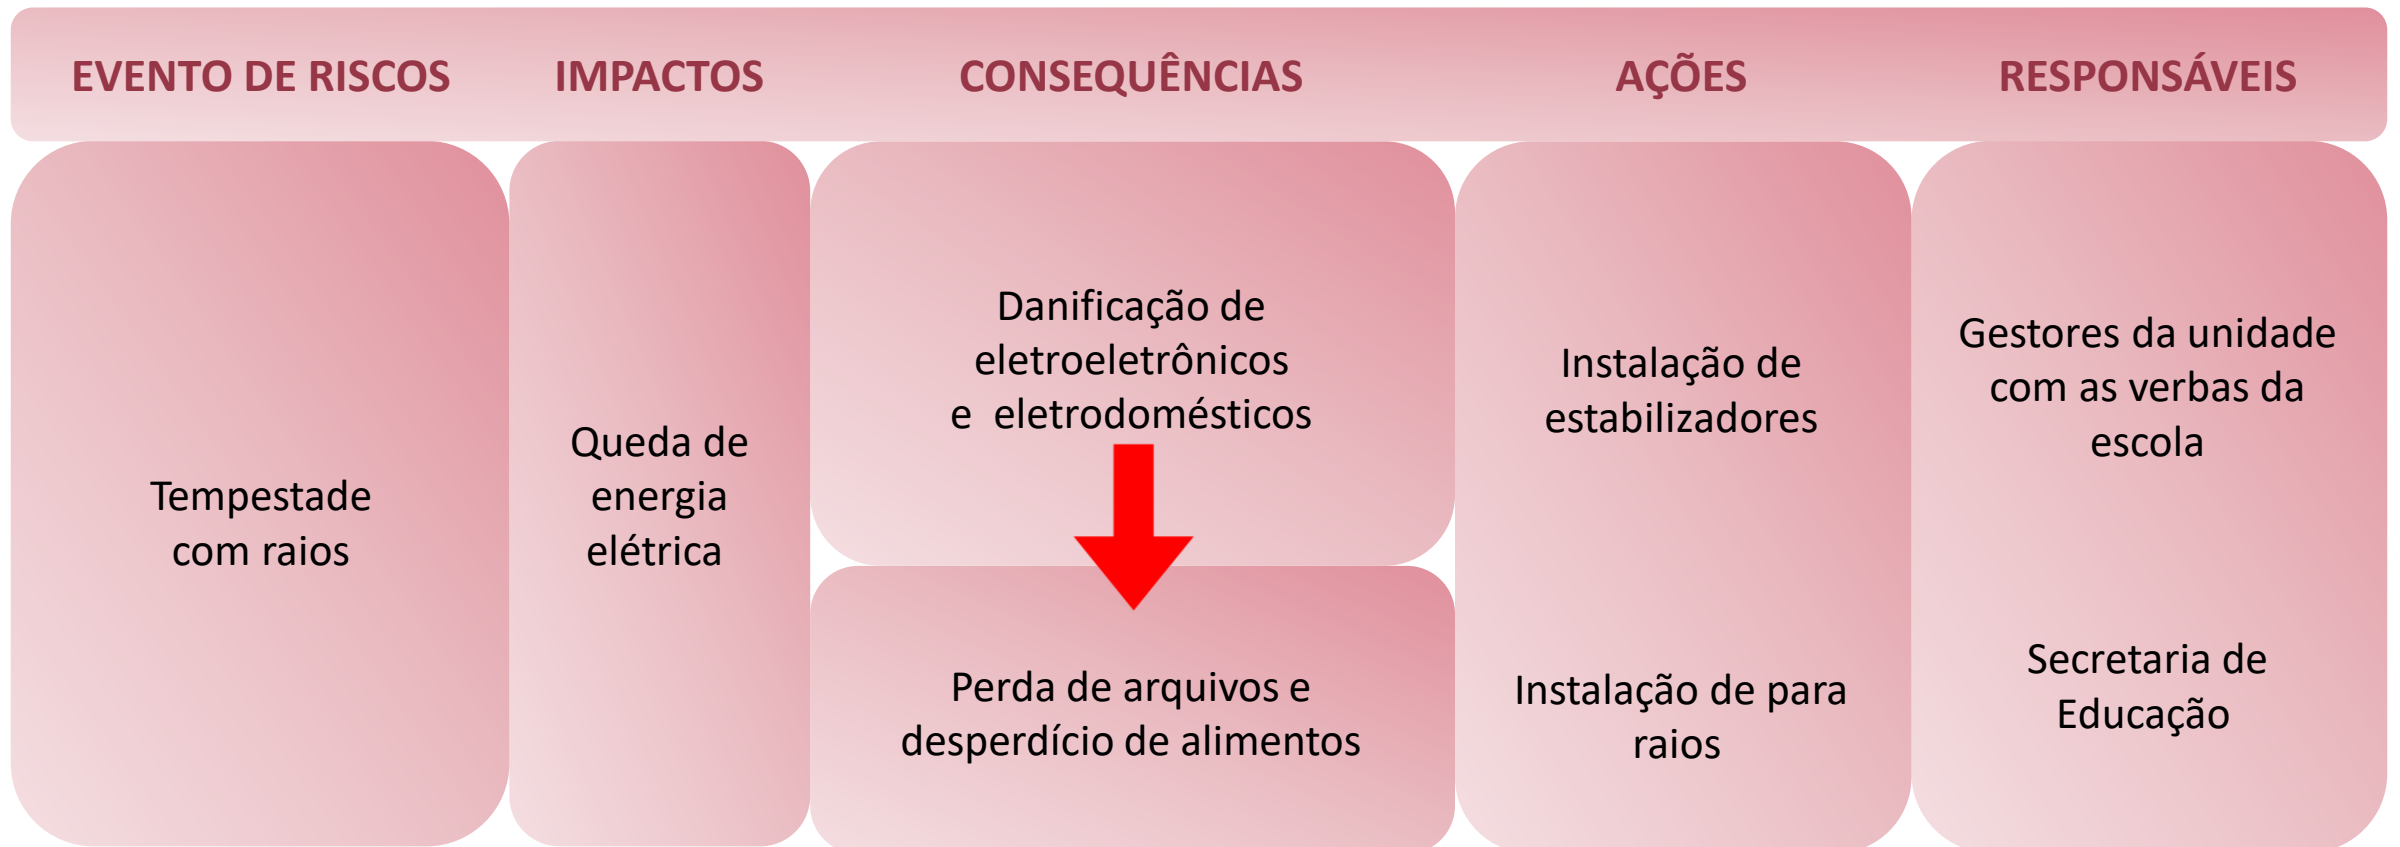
| EVENTO DE RISCOS | IMPACTOS | CONSEQUÊNCIAS | AÇÕES | RESPONSÁVEIS |
|---|---|---|---|---|
| Tempestade com raios | Queda de energia elétrica | Danificação de eletroeletrônicos e eletrodomésticos | Instalação de estabilizadores | Gestores da unidade com as verbas da escola |
| | | Perda de arquivos e desperdício de alimentos | Instalação de para raios | Secretaria de Educação |